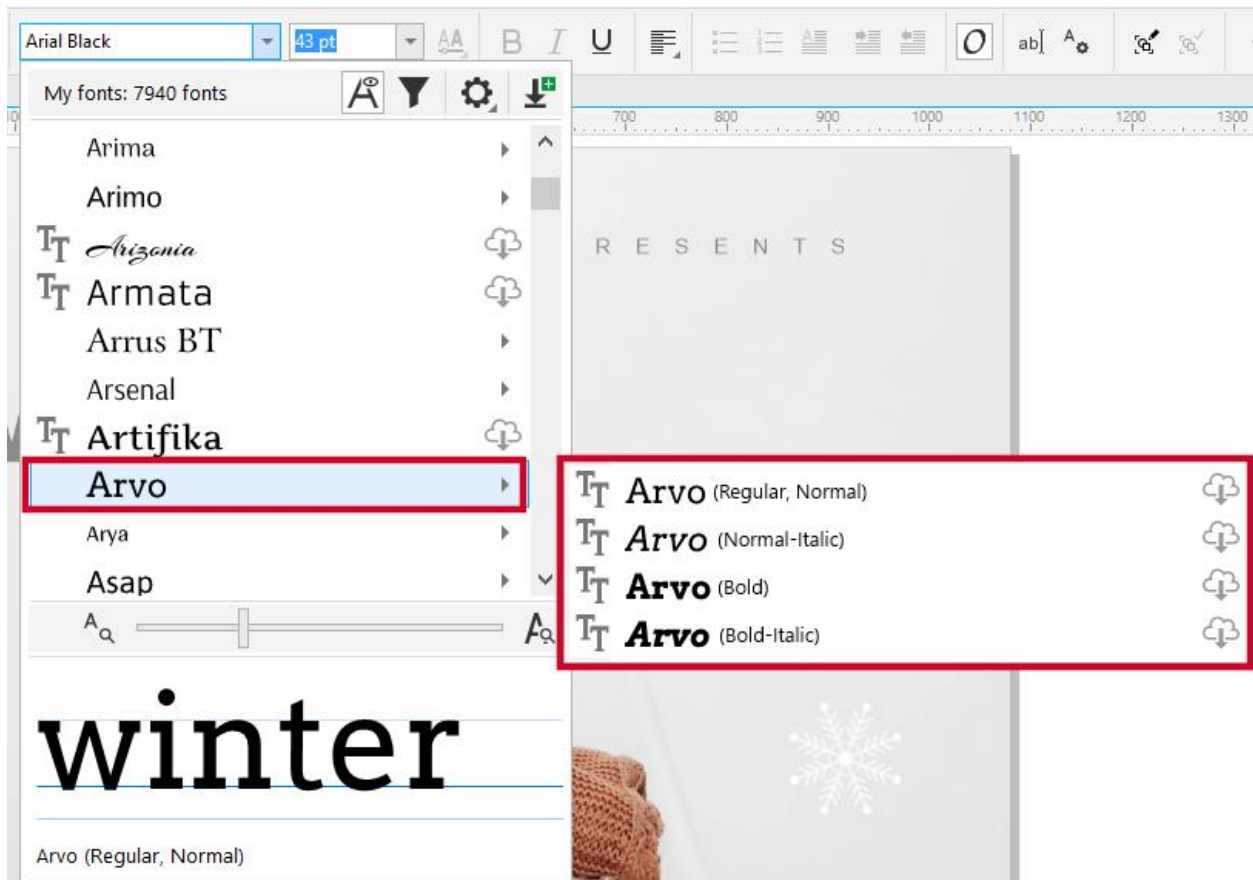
Arial Black
43 pt
My fonts: 7940 fonts

700 800 900 1000 1100 1200 1300

Arima
Arimo
Arizonia
Armata
Arrus BT
Arsenal
Artifika
Arvo
Arya
Asap

R E S E N T S

Arvo (Regular, Normal)
Arvo (Normal-Italic)
Arvo (Bold)
Arvo (Bold-Italic)

winter

Arvo (Regular, Normal)